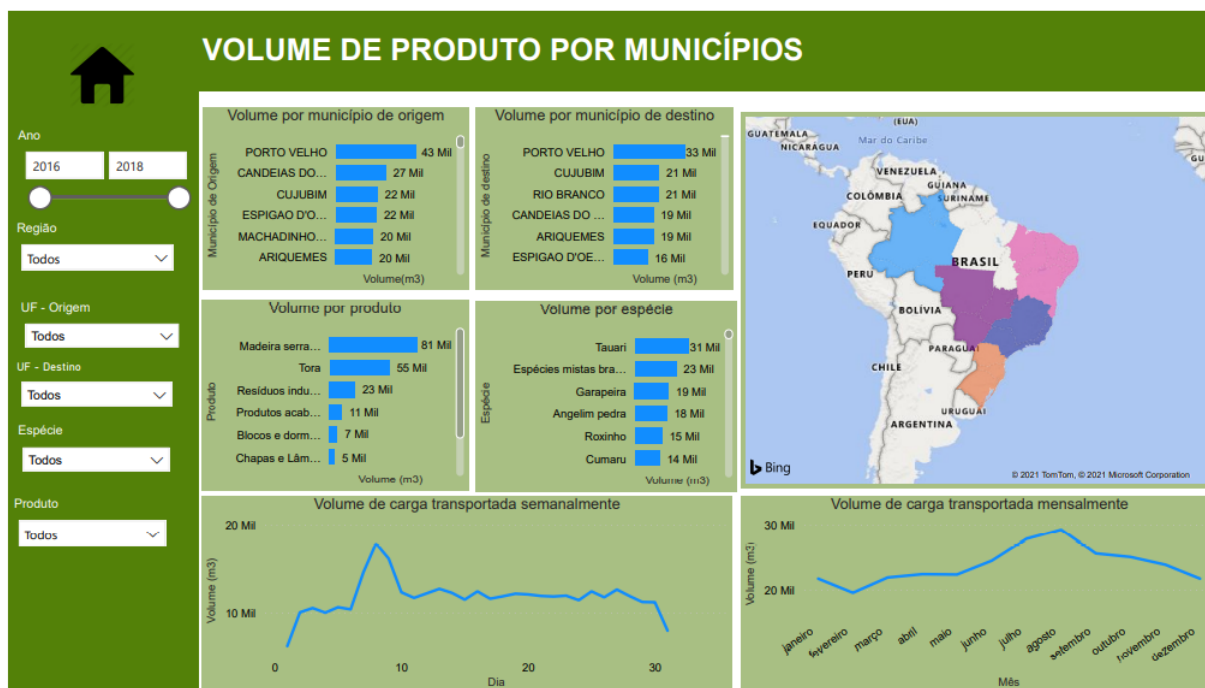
VOLUME DE PRODUTO POR MUNICÍPIOS

Ano
2016
2018
Região
Todos
UF - Origem
Todos
UF - Destino
Todos
Espécie
Todos
Produto
Todos

Volume por município de origem
Município de Origem
| | |
|---|---|
| PORTO VELHO | 43 Mil |
| CANDEIAS DO... | 27 Mil |
| CUJUBIM | 22 Mil |
| ESPIGAO D'O... | 22 Mil |
| MACHADINHO... | 20 Mil |
| ARIQUEMES | 20 Mil |
Volume(m3)

Volume por município de destino
Município de destino
| | |
|---|---|
| PORTO VELHO | 33 Mil |
| CUJUBIM | 21 Mil |
| RIO BRANCO | 21 Mil |
| CANDEIAS DO ... | 19 Mil |
| ARIQUEMES | 19 Mil |
| ESPIGAO D'OE... | 16 Mil |
Volume (m3)

(EUA)
GUATEMALA
NICARAGUA
Mar do Caribe
VENEZUELA
GUIANA
COLÔMBIA
SURINAME
EQUADOR
BRASIL
PERU
BOLÍVIA
PARAGUAI
CHILE
URUGUAI
ARGENTINA
Bing
© 2021 TomTom, © 2021 Microsoft Corporation

Volume por produto
Produto
| | |
|---|---|
| Madeira serra... | 81 Mil |
| Tora | 55 Mil |
| Resíduos indu... | 23 Mil |
| Produtos acab... | 11 Mil |
| Blocos e dorm... | 7 Mil |
| Chapas e Lâm... | 5 Mil |
Volume (m3)

Volume por espécie
Espécie
| | |
|---|---|
| Tauari | 31 Mil |
| Espécies mistas bra... | 23 Mil |
| Garapeira | 19 Mil |
| Angelim pedra | 18 Mil |
| Roxinho | 15 Mil |
| Cumaru | 14 Mil |
Volume (m3)

Volume de carga transportada semanalmente
20 Mil
10 Mil
Volume (m3)
0
10
20
30
Dia

Volume de carga transportada mensalmente
30 Mil
20 Mil
Volume (m3)
janeiro
fevereiro
março
abril
maio
junho
julho
agosto
setembro
outubro
novembro
dezembro
Mês